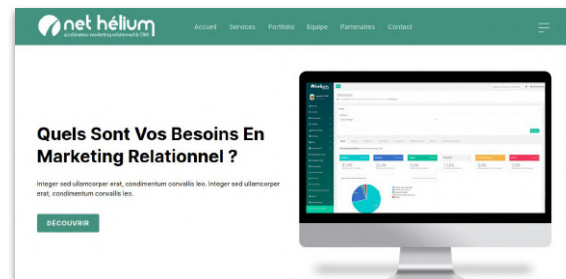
net hélium
accélérateur marketing relationnel & CRM

Accueil Services Portfolio Equipe Partenaires Contact

Quels Sont Vos Besoins En Marketing Relationnel ?

Integer sed ullamcorper erat, condimentum convallis leo. Integer sed ullamcorper erat, condimentum convallis leo.

DÉCOUVRIR